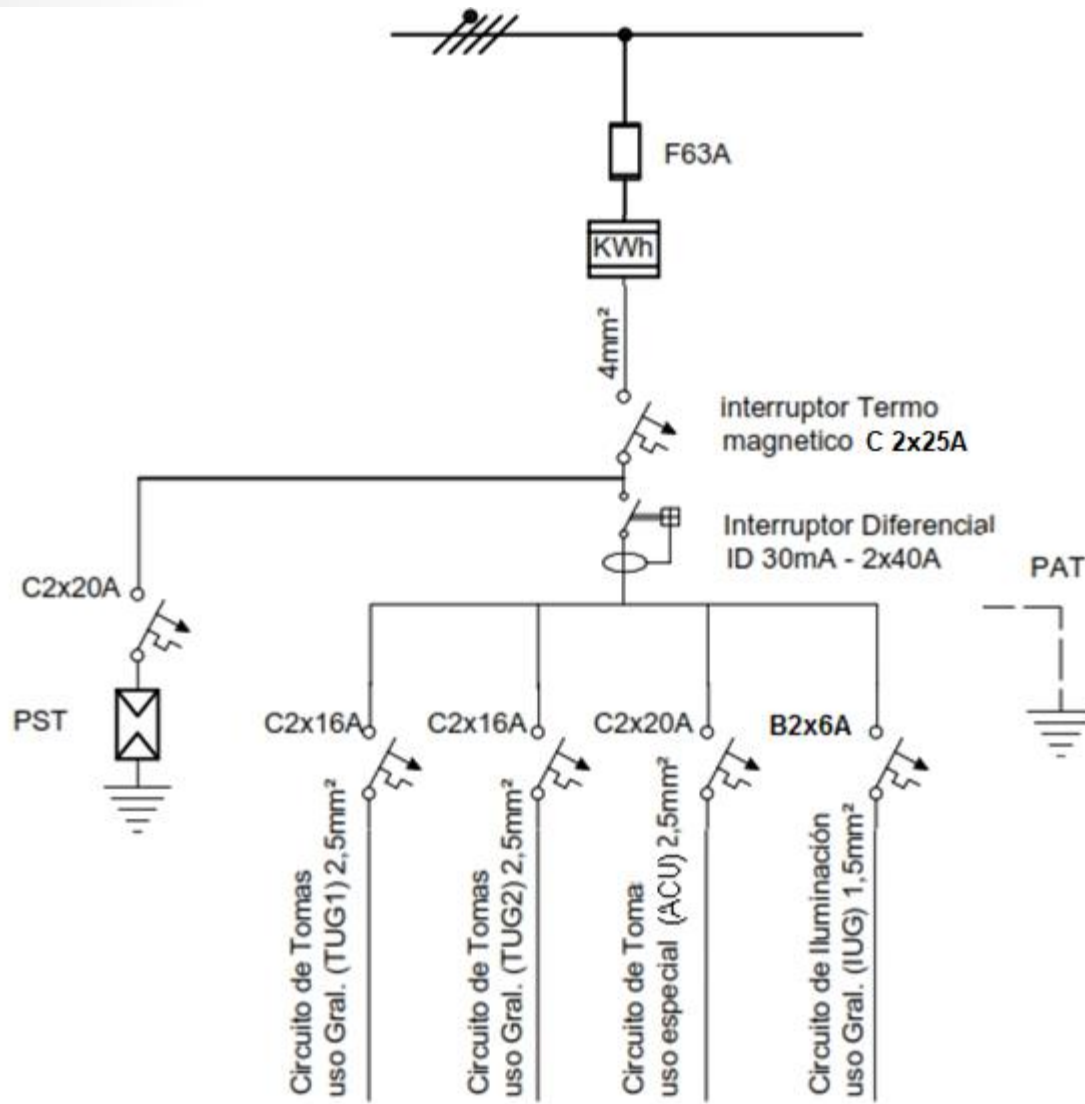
F63A

KWh

4mm²

interruptor Termo magnetico C 2x25A

Interruptor Diferencial ID 30mA - 2x40A

PAT

C2x20A

PST

C2x16A

C2x16A

C2x20A

B2x6A

Circuito de Tomas uso Gral. (TUG1) 2,5mm²

Circuito de Tomas uso Gral. (TUG2) 2,5mm²

Circuito de Toma uso especial (ACU) 2,5mm²

Circuito de Iluminación uso Gral. (IUG) 1,5mm²